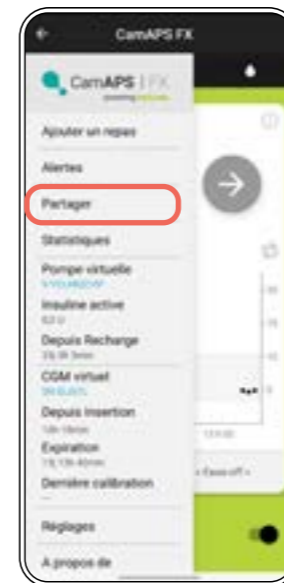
CamAPS FX

CamAPS | FX

Ajouter un repas

Alertes

Partager

Statistiques

Pompe virtuelle
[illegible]

Insuline active
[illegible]

Depuis Recharge
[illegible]

CGM virtuel
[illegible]

Depuis insertion
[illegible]

Expiration
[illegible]

Dernière calibration

Réglages

A propos de

« Ease-off »